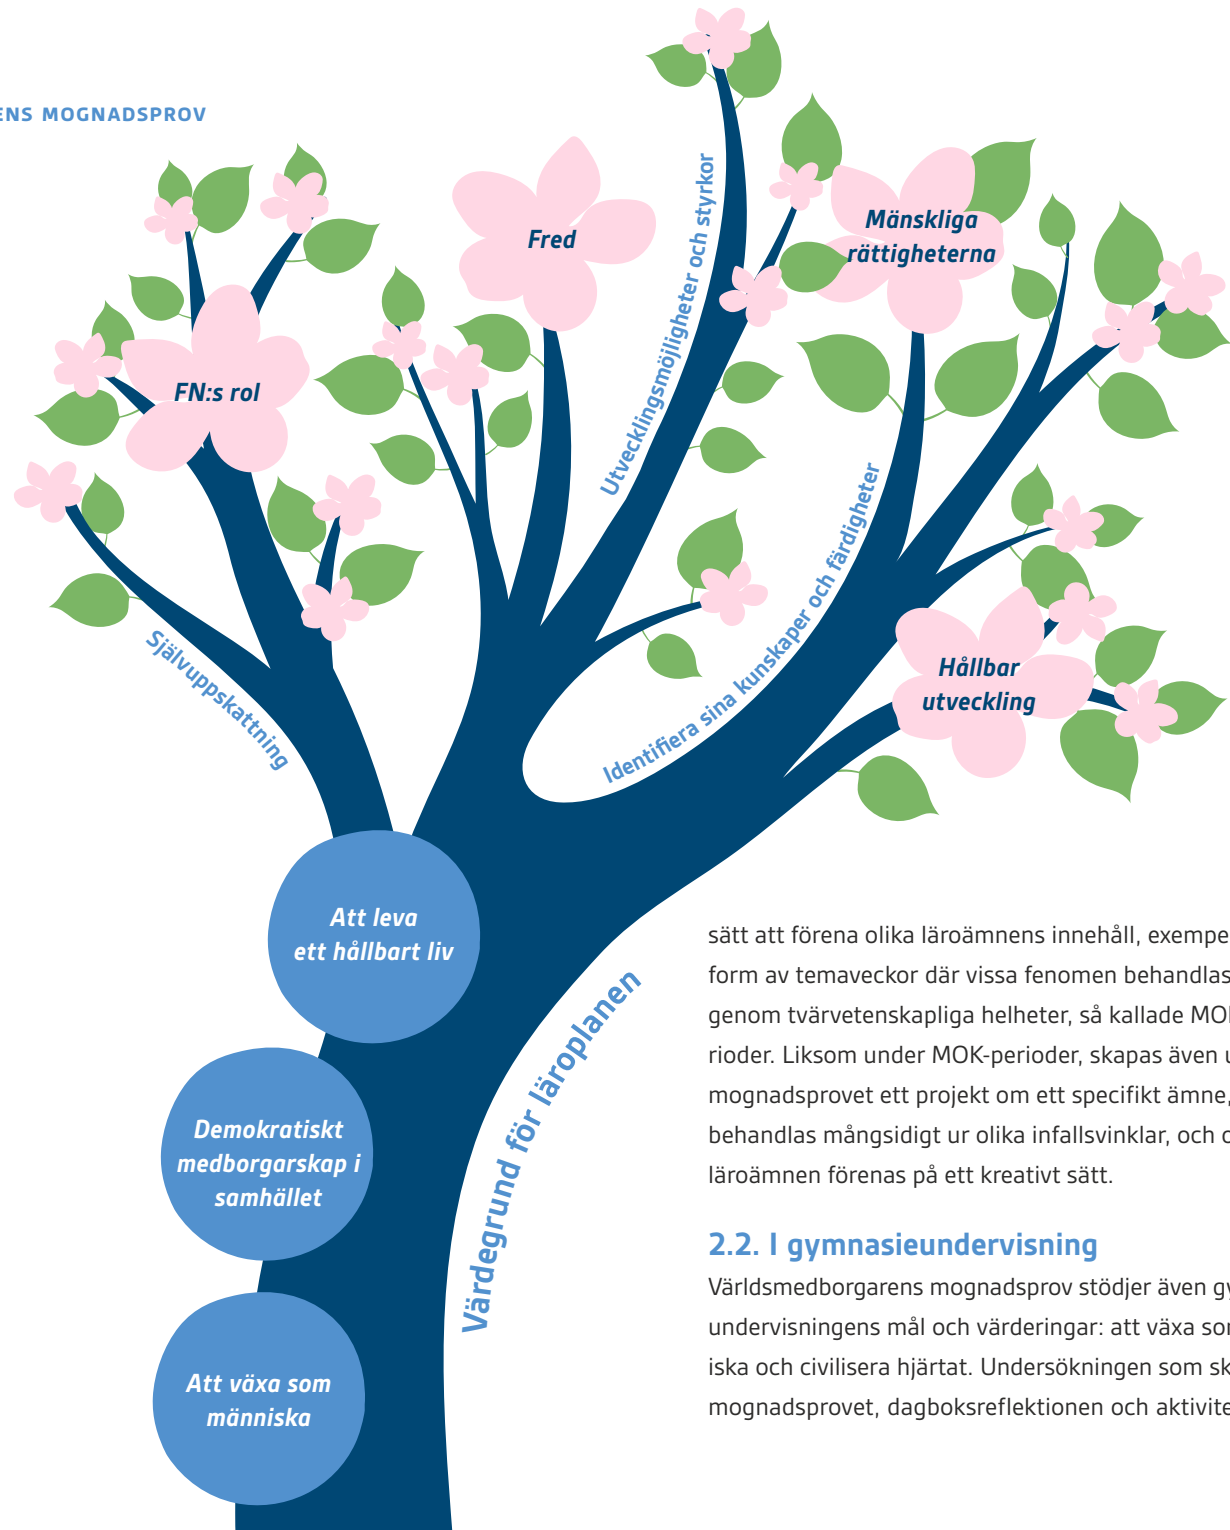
ENS MOGNADSPROV

Fred

Utvecklingsmöjligheter och styrkor

Mänskliga rättigheterna

FN:s rol

Identifiera sina kunskaper och färdigheter

Självuppskattning

Hållbar utveckling

Att leva ett hållbart liv

Demokratiskt medborgarskap i samhället

Att växa som människa

Värdegrund för läroplanen

sätt att förena olika läroämnens innehåll, exempe form av temaveckor där vissa fenomen behandlas genom tvärvetenskapliga helheter, så kallade MO rioder. Liksom under MOK-perioder, skapas även u mognadsprovet ett projekt om ett specifikt ämne, behandlas mångsidigt ur olika infallsvinklar, och o läroämnen förenas på ett kreativt sätt.

2.2. I gymnasieundervisning

Världsmedborgarens mognadsprov stödjer även gy undervisningens mål och värderingar: att växa so iska och civilisera hjärtat. Undersökningen som sk mognadsprovet, dagboksreflektionen och aktivite